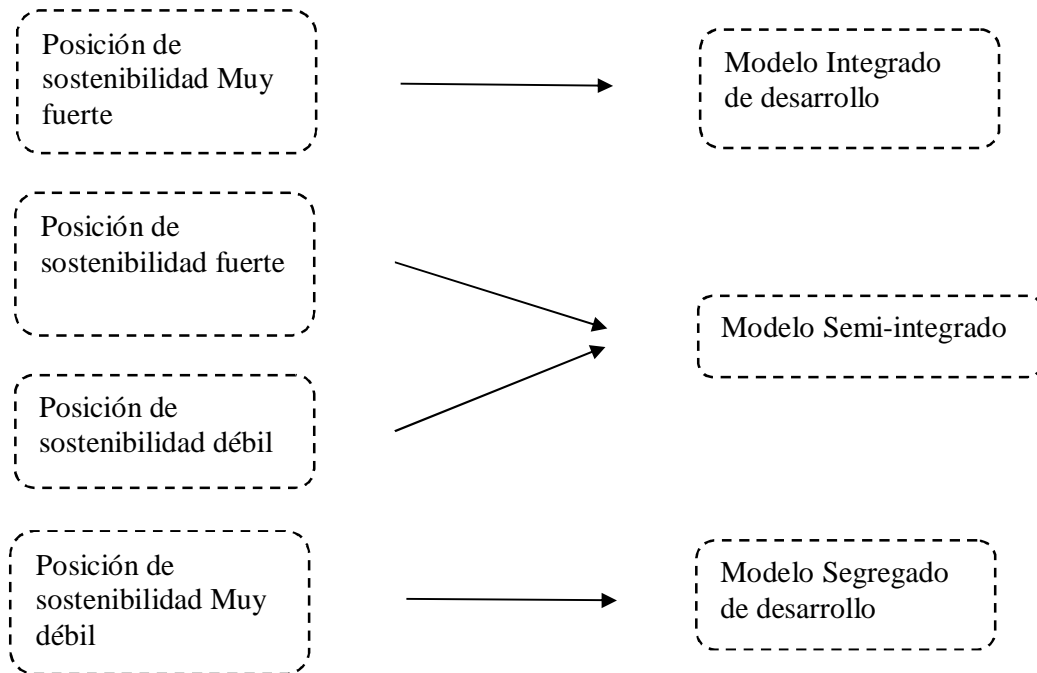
Posición de sostenibilidad Muy fuerte

Modelo Integrado de desarrollo

Posición de sostenibilidad fuerte

Modelo Semi-integrado

Posición de sostenibilidad débil

Posición de sostenibilidad Muy débil

Modelo Segregado de desarrollo